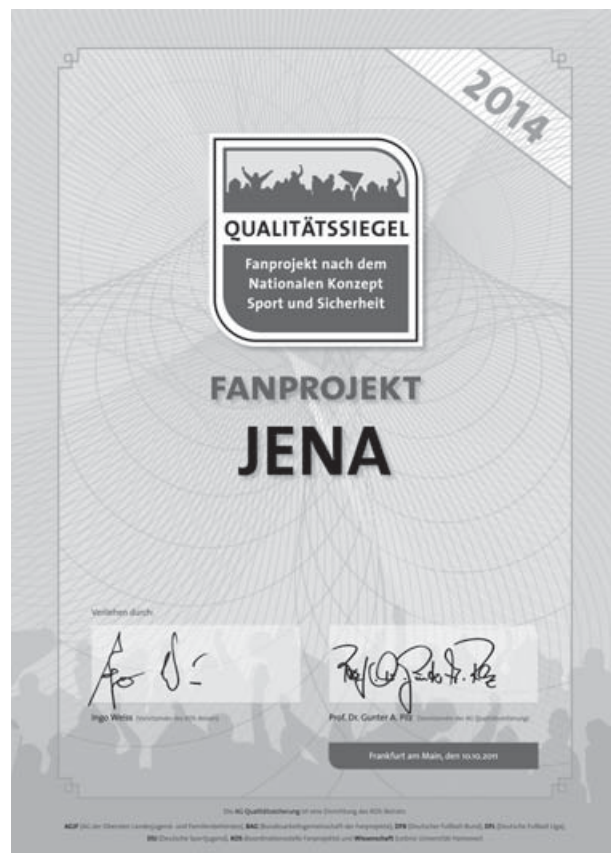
2014

QUALITÄTSSIEGEL

Fanprojekt nach dem Nationalen Konzept Sport und Sicherheit

FANPROJEKT

JENA

Verliehen durch:

Ingo Weiss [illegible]

Prof. Dr. Gunter A. Pilz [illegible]

Frankfurt am Main, den 10.10.2011

Die AG Qualitätssicherung ist eine Einrichtung des KOS-Beirats

AGJF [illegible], BAG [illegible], DFB (Deutscher Fußball-Bund), DFL (Deutsche Fußball Liga), DSJ (Deutsche Sportjugend), KOS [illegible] und Wissenschaft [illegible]